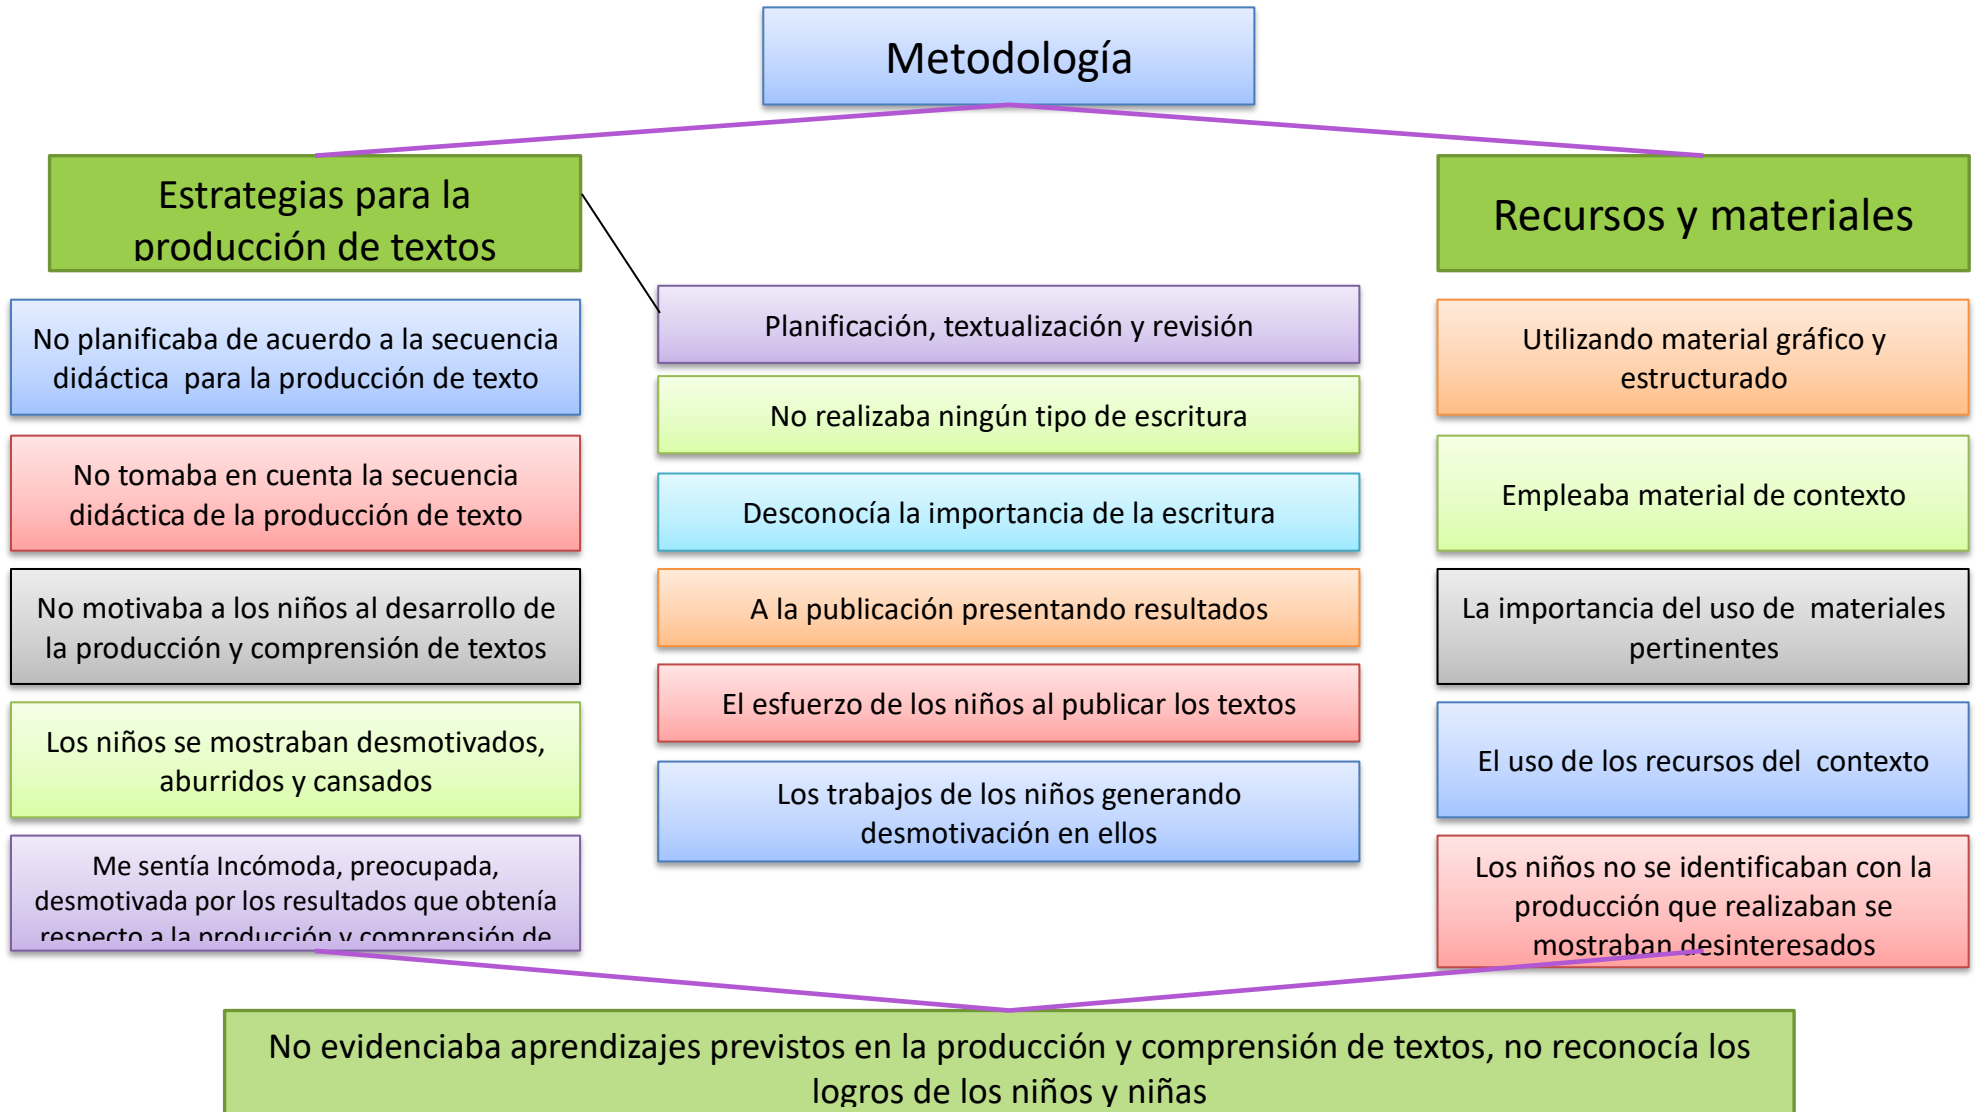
Metodología

Estrategias para la producción de textos

No planificaba de acuerdo a la secuencia didáctica para la producción de texto

No tomaba en cuenta la secuencia didáctica de la producción de texto

No motivaba a los niños al desarrollo de la producción y comprensión de textos

Los niños se mostraban desmotivados, aburridos y cansados

Me sentía Incómoda, preocupada, desmotivada por los resultados que obtenía respecto a la producción y comprensión de

Planificación, textualización y revisión

No realizaba ningún tipo de escritura

Desconocía la importancia de la escritura

A la publicación presentando resultados

El esfuerzo de los niños al publicar los textos

Los trabajos de los niños generando desmotivación en ellos

Recursos y materiales

Utilizando material gráfico y estructurado

Empleaba material de contexto

La importancia del uso de materiales pertinentes

El uso de los recursos del contexto

Los niños no se identificaban con la producción que realizaban se mostraban desinteresados

No evidenciaba aprendizajes previstos en la producción y comprensión de textos, no reconocía los logros de los niños y niñas